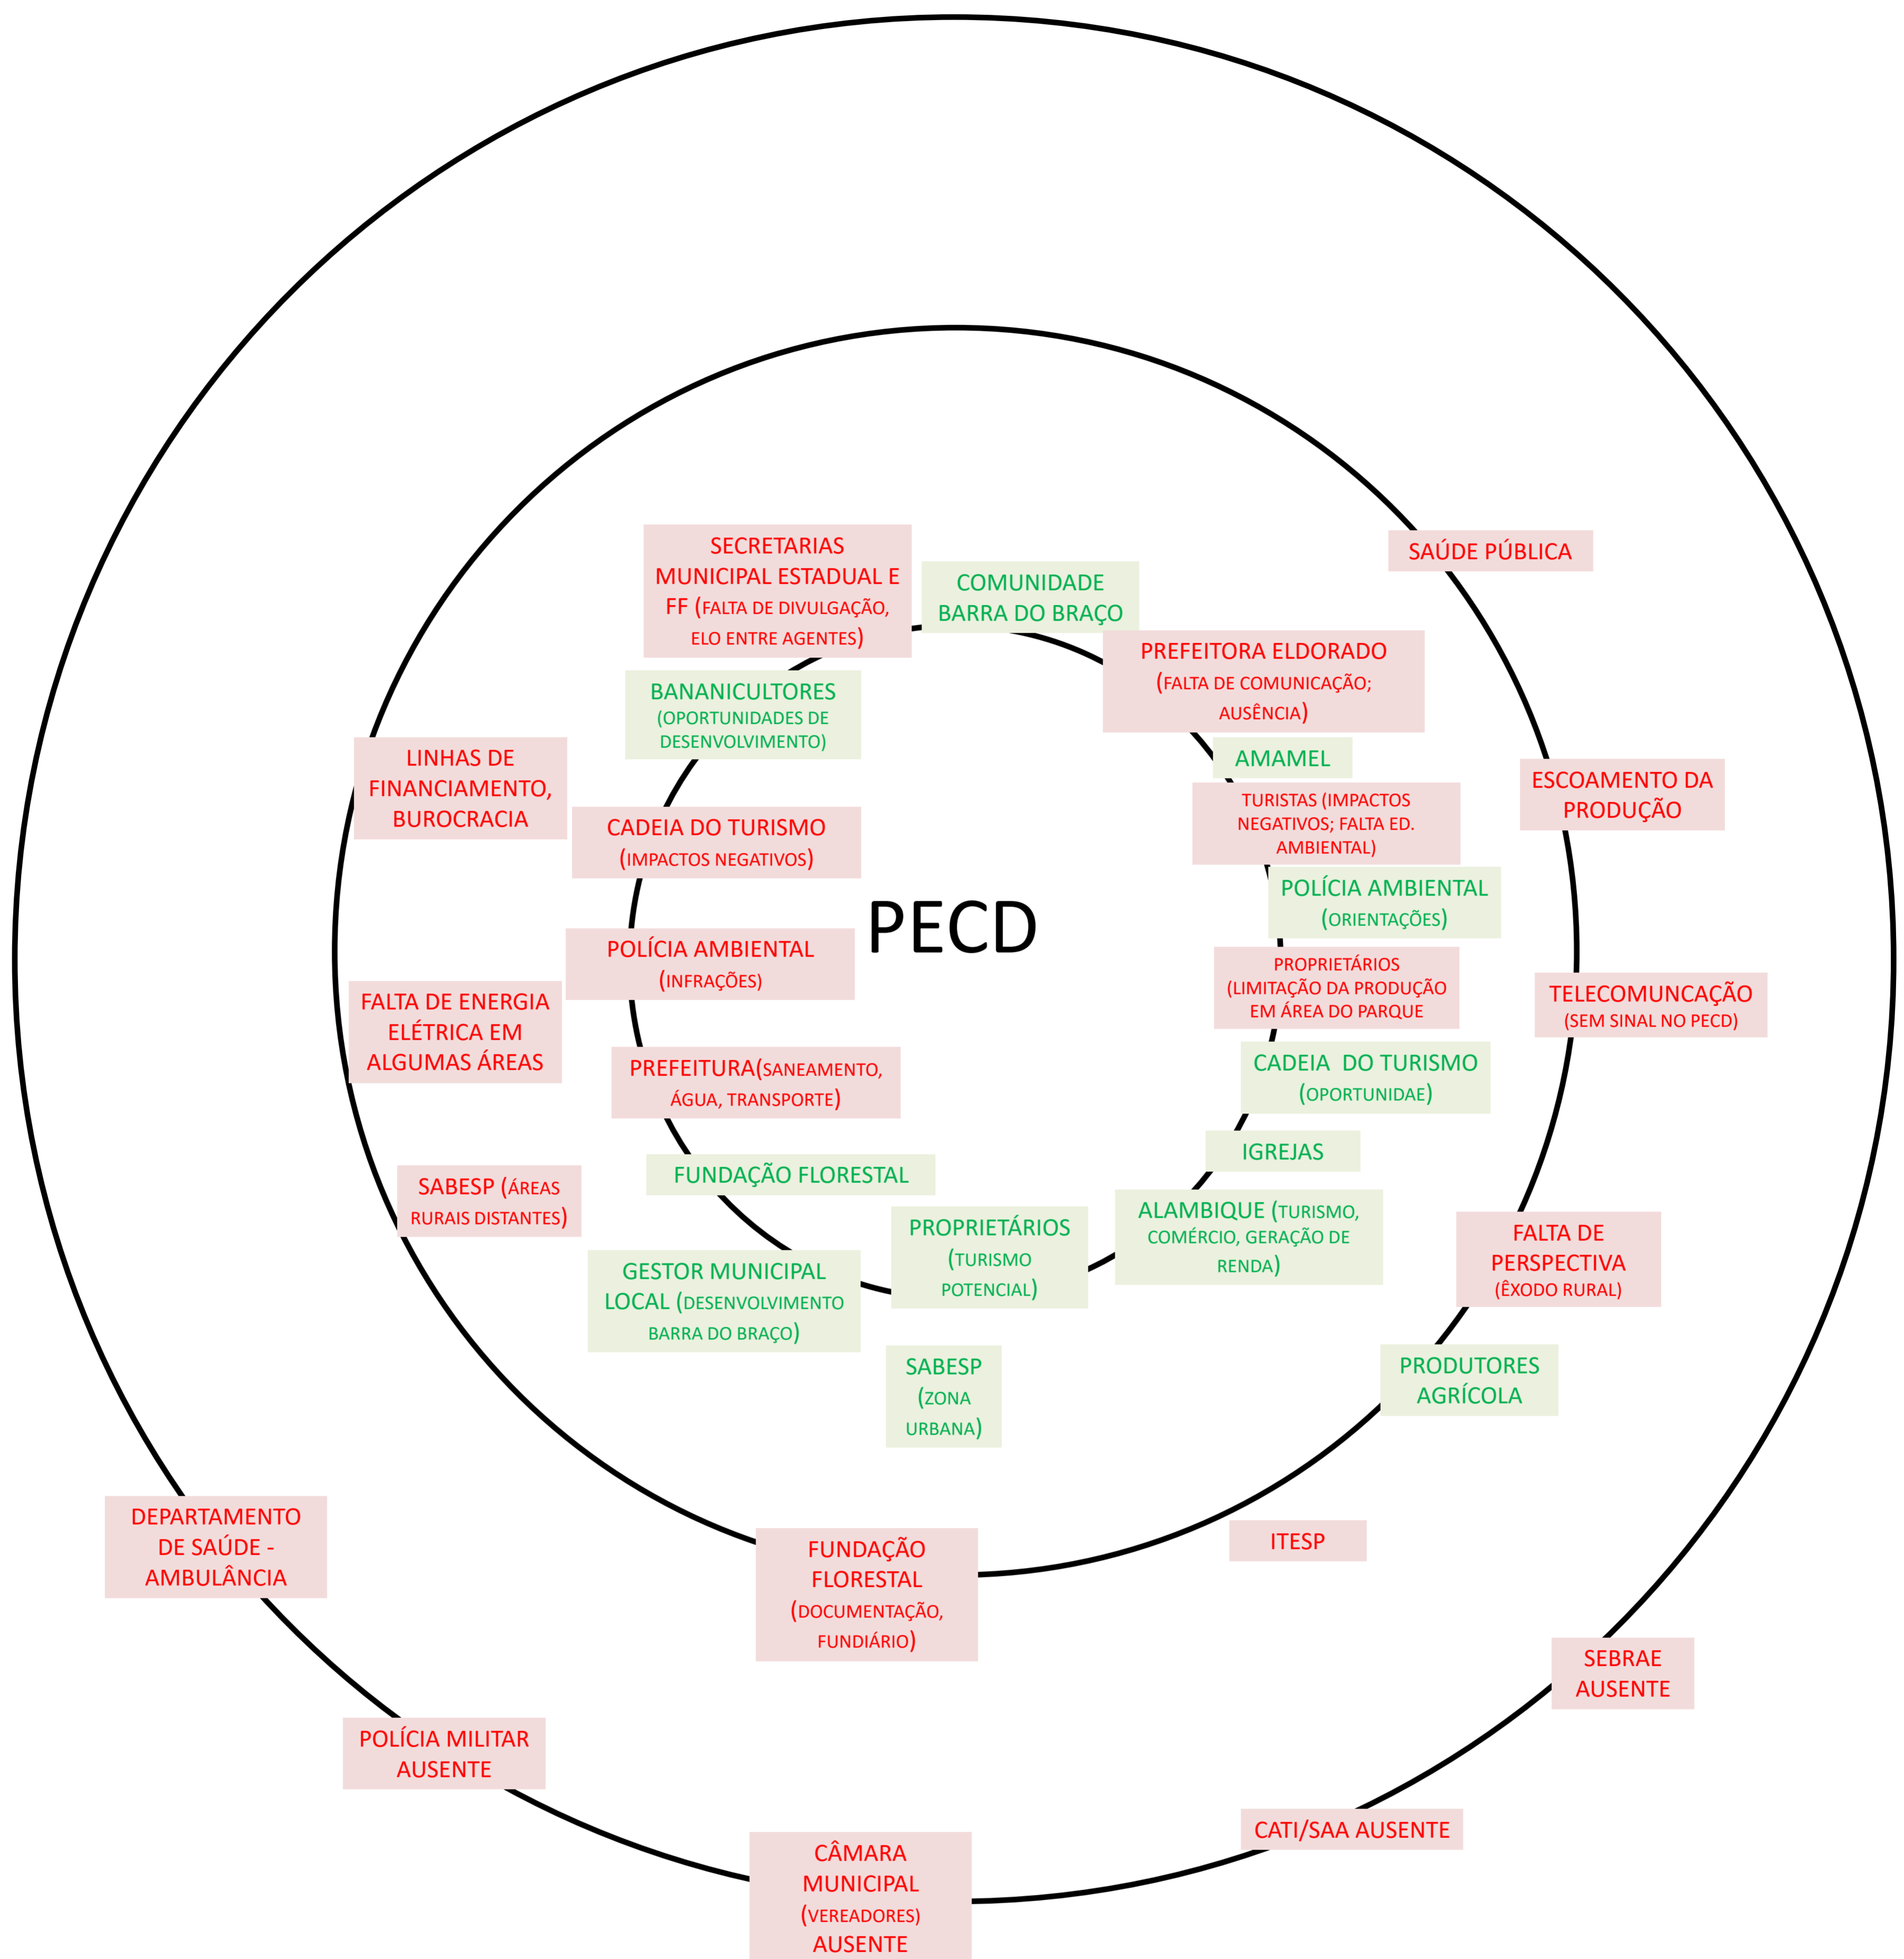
SECRETARIAS MUNICIPAL ESTADUAL E FF (FALTA DE DIVULGAÇÃO, ELO ENTRE AGENTES)

COMUNIDADE BARRA DO BRAÇO

SAÚDE PÚBLICA

PREFEITORA ELDORADO (FALTA DE COMUNICAÇÃO; AUSÊNCIA)

BANANICULTORES (OPORTUNIDADES DE DESENVOLVIMENTO)

LINHAS DE FINANCIAMENTO, BUROCRACIA

AMAMEL

ESCOAMENTO DA PRODUÇÃO

TURISTAS (IMPACTOS NEGATIVOS; FALTA ED. AMBIENTAL)

CADEIA DO TURISMO (IMPACTOS NEGATIVOS)

POLÍCIA AMBIENTAL (ORIENTAÇÕES)

PECD

POLÍCIA AMBIENTAL (INFRAÇÕES)

PROPRIETÁRIOS (LIMITAÇÃO DA PRODUÇÃO EM ÁREA DO PARQUE

TELECOMUNCAÇÃO (SEM SINAL NO PECD)

FALTA DE ENERGIA ELÉTRICA EM ALGUMAS ÁREAS

PREFEITURA(SANEAMENTO, ÁGUA, TRANSPORTE)

CADEIA DO TURISMO (OPORTUNIDAE)

IGREJAS

SABESP (ÁREAS RURAIS DISTANTES)

FUNDAÇÃO FLORESTAL

ALAMBIQUE (TURISMO, COMÉRCIO, GERAÇÃO DE RENDA)

PROPRIETÁRIOS (TURISMO POTENCIAL)

FALTA DE PERSPECTIVA (ÊXODO RURAL)

GESTOR MUNICIPAL LOCAL (DESENVOLVIMENTO BARRA DO BRAÇO)

SABESP (ZONA URBANA)

PRODUTORES AGRÍCOLA

DEPARTAMENTO DE SAÚDE - AMBULÂNCIA

FUNDAÇÃO FLORESTAL (DOCUMENTAÇÃO, FUNDIÁRIO)

ITESP

SEBRAE AUSENTE

POLÍCIA MILITAR AUSENTE

CATI/SAA AUSENTE

CÂMARA MUNICIPAL (VEREADORES) AUSENTE